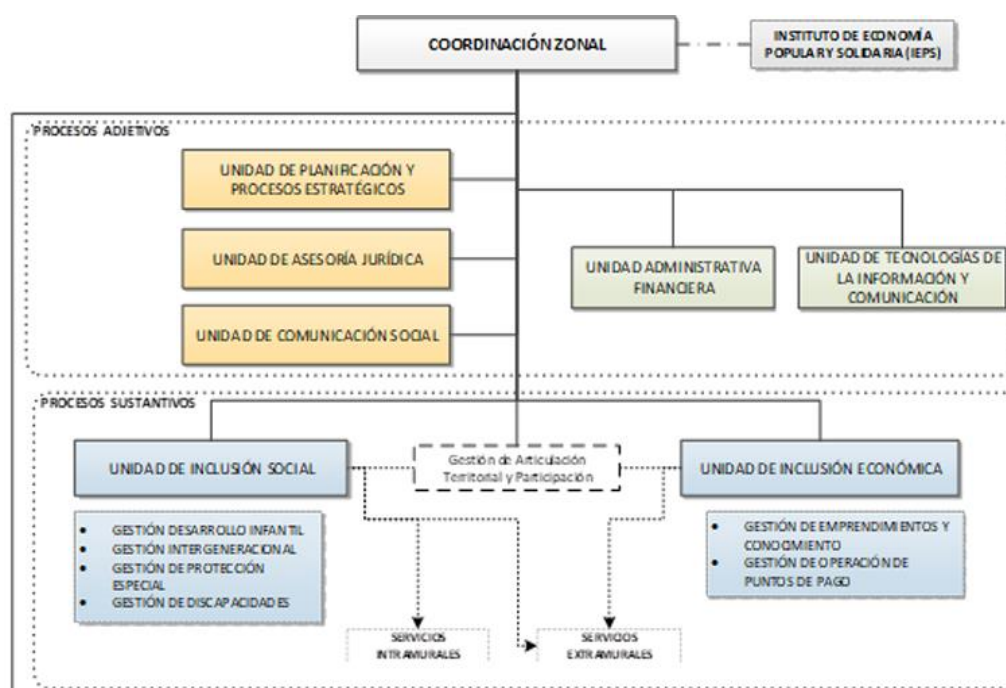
COORDINACIÓN ZONAL

INSTITUTO DE ECONOMÍA POPULAR Y SOLIDARIA (IEPS)

PROCESOS ADJETIVOS

UNIDAD DE PLANIFICACIÓN Y PROCESOS ESTRATÉGICOS

UNIDAD DE ASESORÍA JURÍDICA

UNIDAD DE COMUNICACIÓN SOCIAL

UNIDAD ADMINISTRATIVA FINANCIERA

UNIDAD DE TECNOLOGÍAS DE LA INFORMACIÓN Y COMUNICACIÓN

PROCESOS SUSTANTIVOS

UNIDAD DE INCLUSIÓN SOCIAL

Gestión de Articulación Territorial y Participación

UNIDAD DE INCLUSIÓN ECONÓMICA

- GESTIÓN DESARROLLO INFANTIL
- GESTIÓN INTERGENERACIONAL
- GESTIÓN DE PROTECCIÓN ESPECIAL
- GESTIÓN DE DISCAPACIDADES

- GESTIÓN DE EMPRENDIMIENTOS Y CONOCIMIENTO
- GESTIÓN DE OPERACIÓN DE PUNTOS DE PAGO

SERVICIOS INTRAMURALES

SERVICIOS EXTRAMURALES